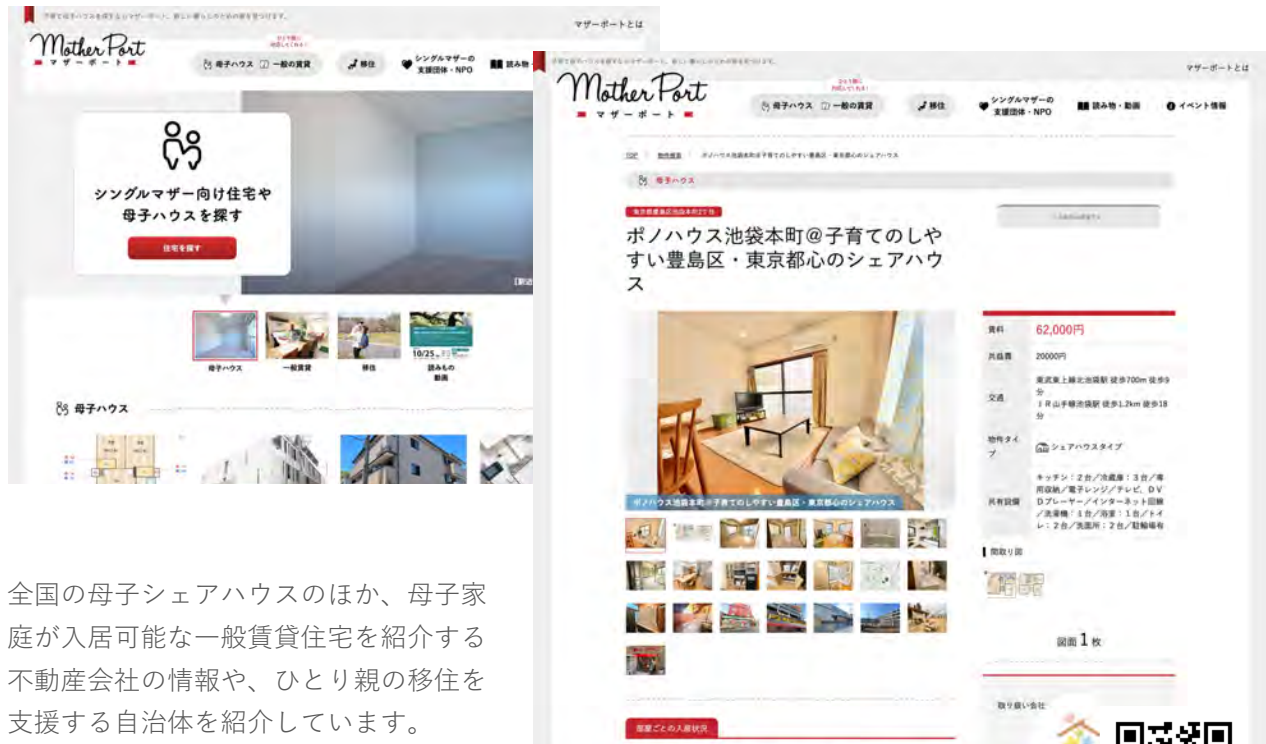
Mother Port
マザーポート

マザーポートとは

母子ハウス　一般の賃貸　移住　シングルマザーの支援団体・NPO　読み物

シングルマザー向け住宅や
母子ハウスを探す

住宅を探す

母子ハウス　一般賃貸　移住　読みもの動画

10/25

母子ハウス

Mother Port
マザーポート

マザーポートとは

母子ハウス　一般の賃貸　移住　シングルマザーの支援団体・NPO　読み物・動画　イベント情報

母子ハウス

ボノハウス池袋本町@子育てのしやすい豊島区・東京都心のシェアハウス

ボノハウス池袋本町@子育てのしやすい豊島区・東京都心のシェアハウス

| 賃料 | 62,000円 |
|---|---|
| 共益費 | 20000円 |
| 交通 | 東武東上線北池袋駅 徒歩700m 徒歩9分 ＪＲ山手線池袋駅 徒歩1.2km 徒歩18分 |
| 物件タイプ | シェアハウスタイプ |
| 共有設備 | キッチン：2台／冷蔵庫：3台／専用収納／電子レンジ／テレビ、DVDプレーヤー／インターネット回線／洗濯機：1台／浴室：1台／トイレ：2台／洗面所：2台／駐輪場有 |

間取り図

図面 1 枚

取り扱い会社

部屋ごとの入居状況

全国の母子シェアハウスのほか、母子家庭が入居可能な一般賃貸住宅を紹介する不動産会社の情報や、ひとり親の移住を支援する自治体を紹介しています。